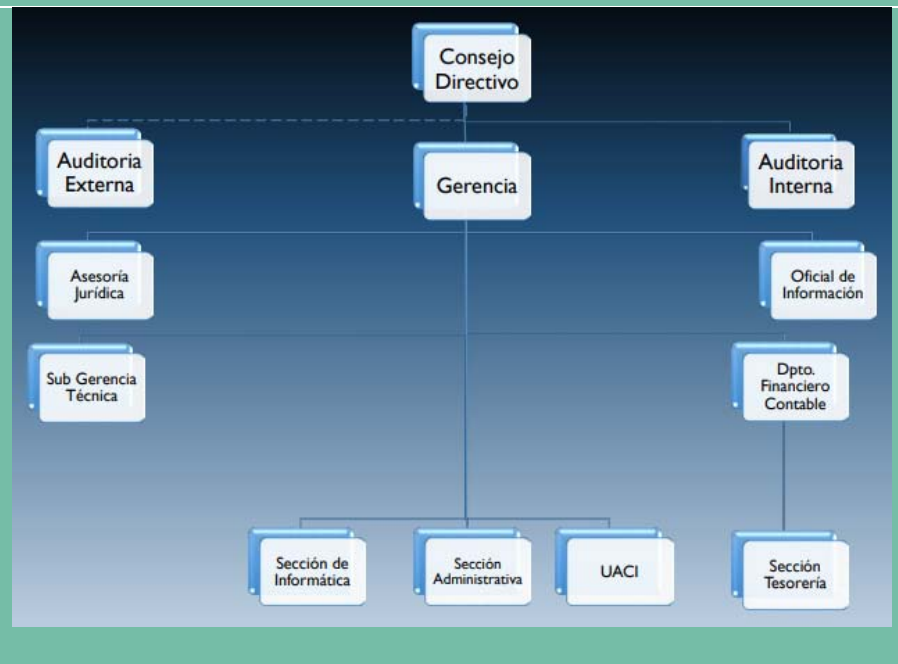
Consejo Directivo

Auditoria Externa

Gerencia

Auditoria Interna

Asesoría Jurídica

Oficial de Información

Sub Gerencia Técnica

Dpto. Financiero Contable

Sección de Informática

Sección Administrativa

UACI

Sección Tesorería